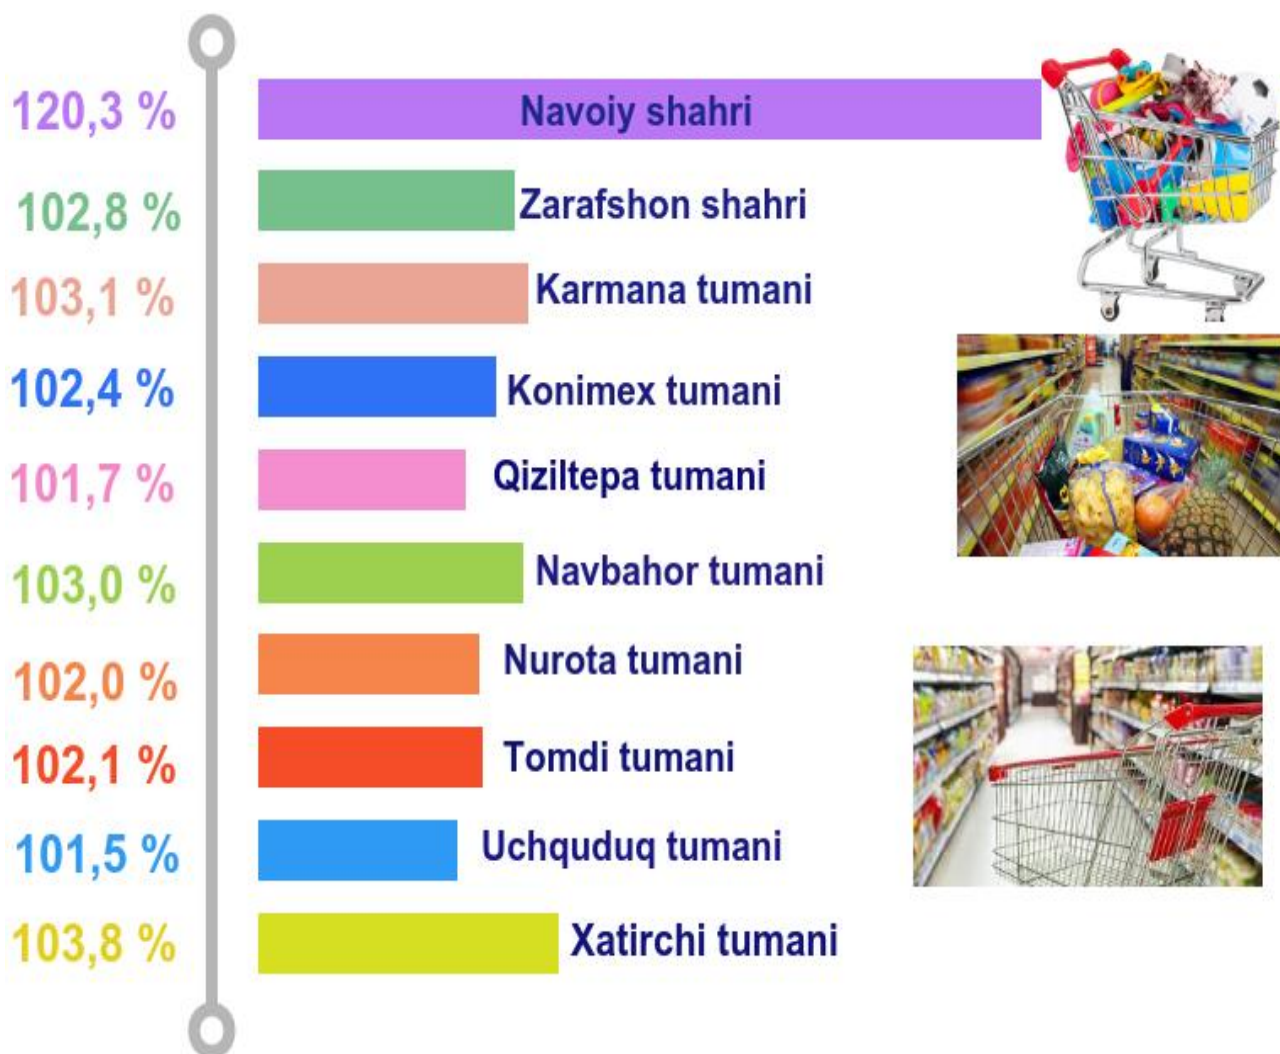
120,3 %
Navoiy shahri

102,8 %
Zarafshon shahri

103,1 %
Karmana tumani

102,4 %
Konimex tumani

101,7 %
Qiziltepa tumani

103,0 %
Navbahor tumani

102,0 %
Nurota tumani

102,1 %
Tomdi tumani

101,5 %
Uchquduq tumani

103,8 %
Xatirchi tumani